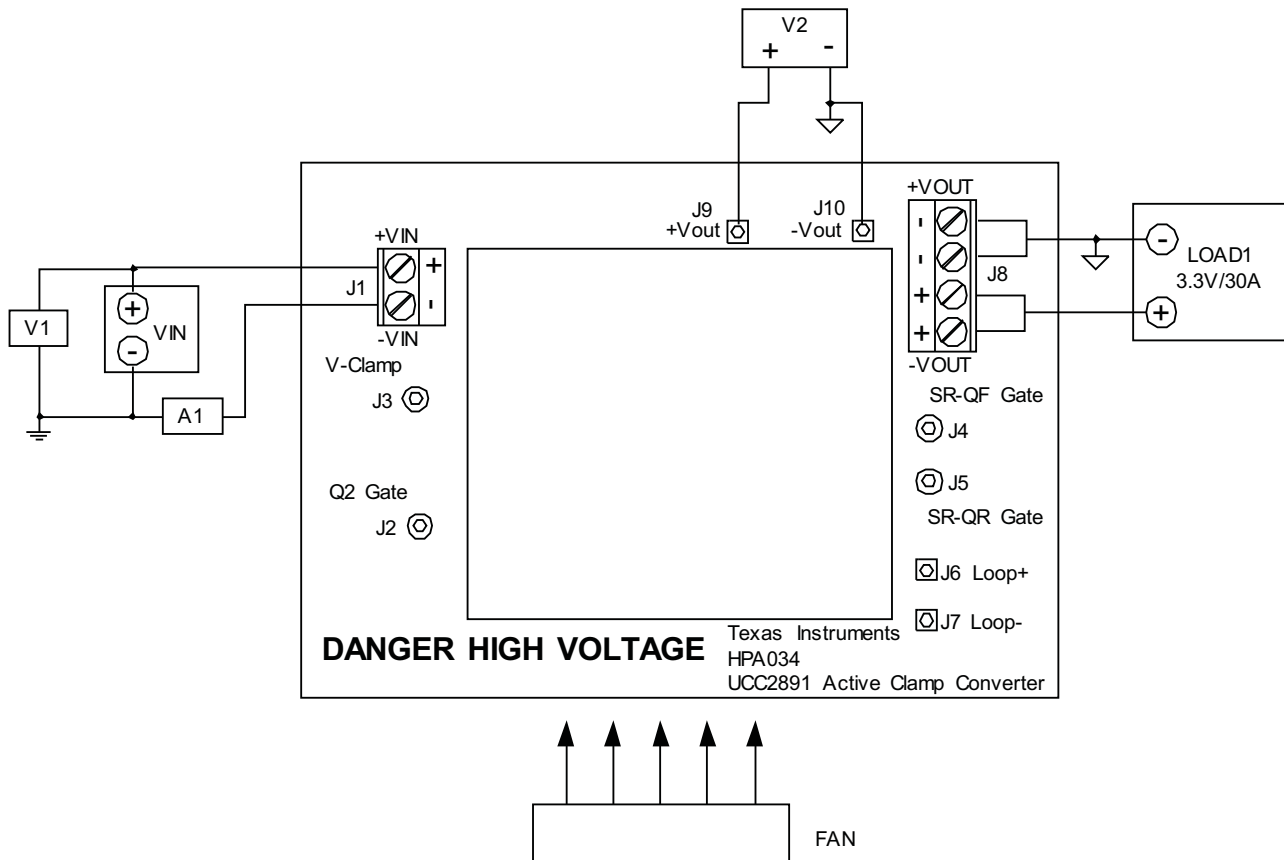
V2
+ -

+VOUT
J9
+Vout
J10
-Vout

+VIN
J1
-VIN
+
-

V1
+
-
VIN

A1

V-Clamp
J3

J8
-
-
+
+
-VOUT

-
LOAD1
3.3V/30A
+

SR-QF Gate
J4
J5
SR-QR Gate

Q2 Gate
J2

J6 Loop+
J7 Loop-

DANGER HIGH VOLTAGE

Texas Instruments
HPA034
UCC2891 Active Clamp Converter

FAN